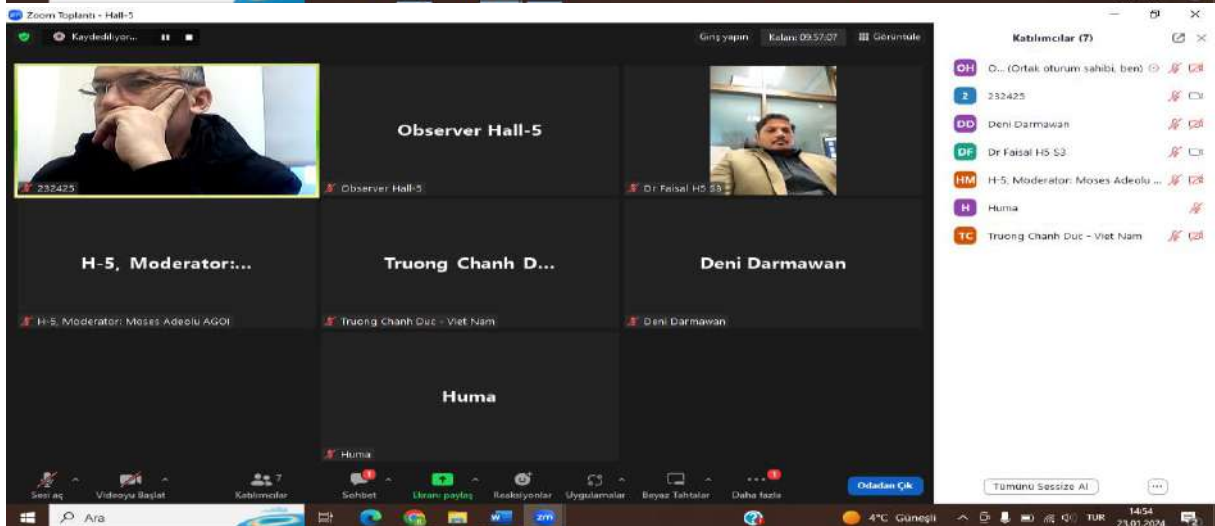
Zoom Toplantı - Hall-5

Kaydediliyor...

Giriş yapın

Kalan: 09:57:07

Görüntüle

232425

Observer Hall-5

Observer Hall-5

Dr Faisal H5 S3

H-5, Moderator:...

H-5, Moderator: Moses Adeolu AGOI

Truong Chanh D...

Truong Chanh Duc - Viet Nam

Deni Darmawan

Deni Darmawan

Huma

Huma

Sesi aç

Videoyu Başlat

Katılımcılar 7

Sohbet

Ekranı paylaş

Reaksiyonlar

Uygulamalar

Beyaz Tahtalar

Daha fazla

Odadan Çık

Katılımcılar (7)

OH O... (Ortak oturum sahibi, ben)

2 232425

DD Deni Darmawan

DF Dr Faisal H5 S3

HM H-5, Moderator: Moses Adeolu ...

H Huma

TC Truong Chanh Duc - Viet Nam

Tümünü Sessize Al

Ara

4°C Güneşli

TUR

14:54
23.01.2024